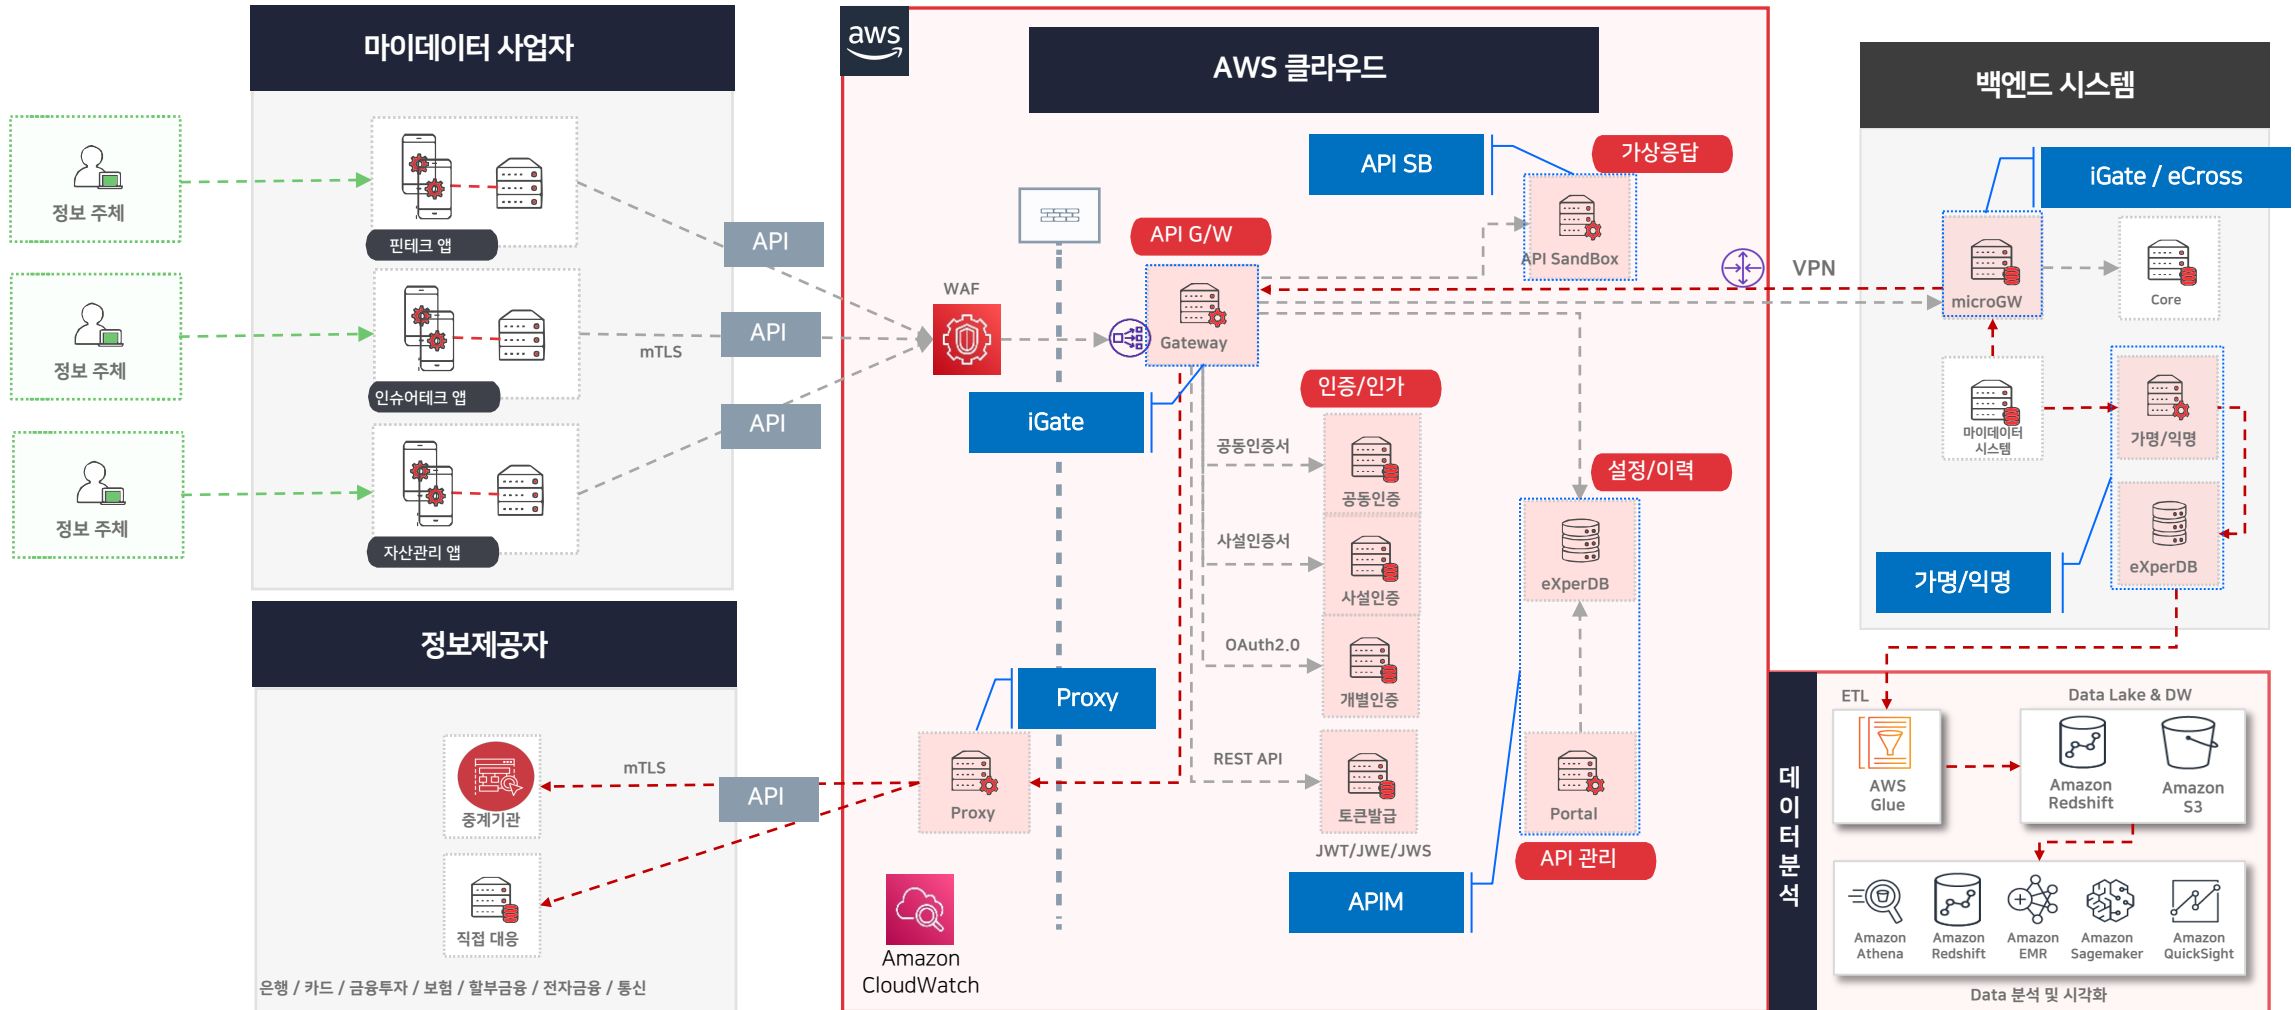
마이데이터 사업자

정보 주체

정보 주체

정보 주체

핀테크 앱

인슈어테크 앱

자산관리 앱

API

API

API

mTLS

정보제공자

중계기관

직접 대응

mTLS

API

은행 / 카드 / 금융투자 / 보험 / 할부금융 / 전자금융 / 통신

aws

AWS 클라우드

WAF

API G/W

Gateway

iGate

API SB

가상응답

API SandBox

VPN

인증/인가

공동인증서

공동인증

사설인증서

사설인증

OAuth2.0

개별인증

REST API

토큰발급

JWT/JWE/JWS

설정/이력

eXperDB

Portal

API 관리

APIM

Proxy

Proxy

Amazon CloudWatch

백엔드 시스템

iGate / eCross

microGW

Core

마이데이터 시스템

가명/익명

eXperDB

가명/익명

데이터분석

ETL

AWS Glue

Data Lake & DW

Amazon Redshift

Amazon S3

Amazon Athena

Amazon Redshift

Amazon EMR

Amazon Sagemaker

Amazon QuickSight

Data 분석 및 시각화